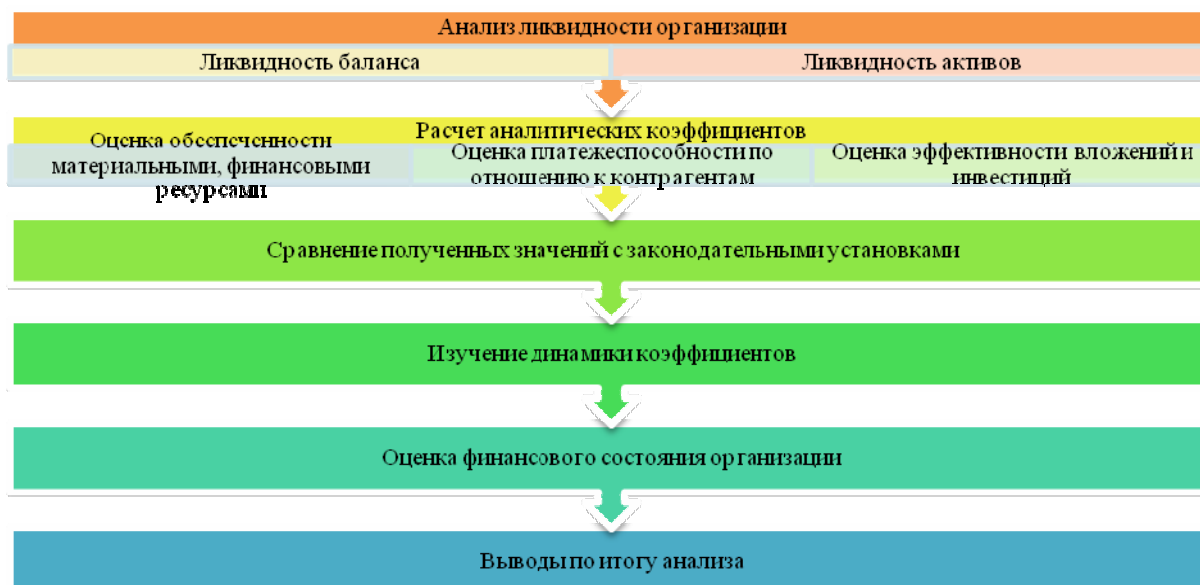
Анализ ликвидности организации

Ликвидность баланса

Ликвидность активов

Расчет аналитических коэффициентов

Оценка обеспеченности материальными, финансовыми ресурсами

Оценка платежеспособности по отношению к контрагентам

Оценка эффективности вложений и инвестиций

Сравнение полученных значений с законодательными установками

Изучение динамики коэффициентов

Оценка финансового состояния организации

Выводы по итогу анализа